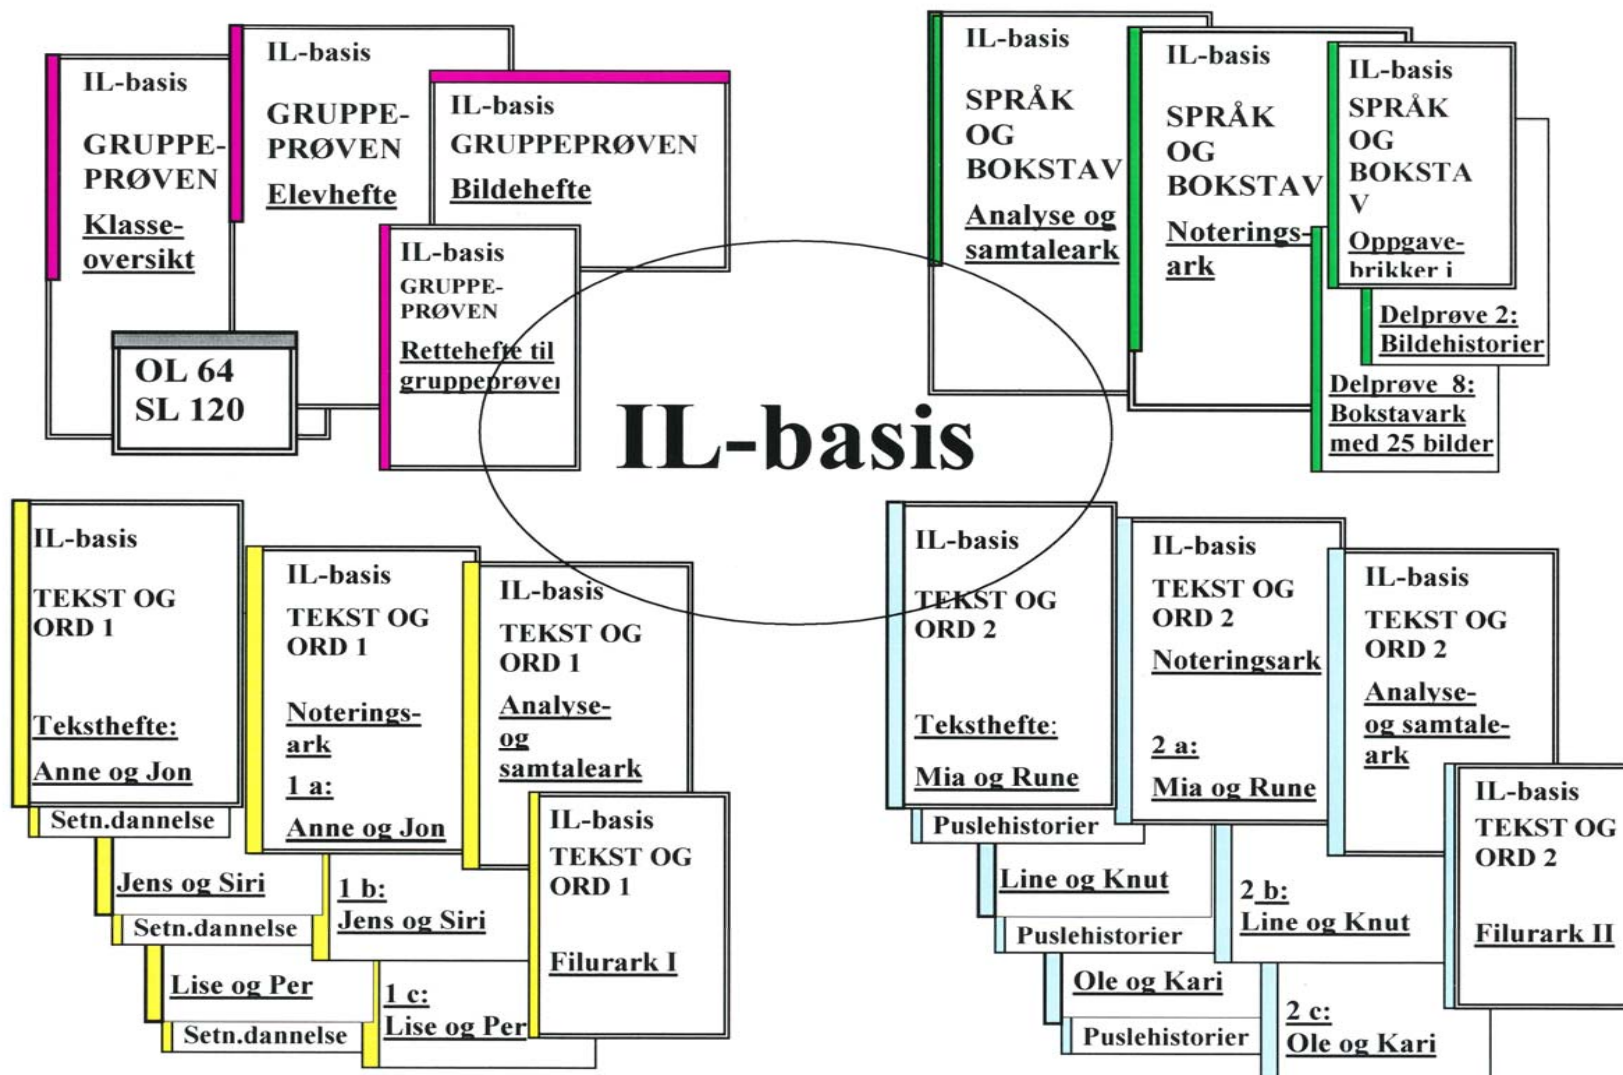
IL-basis

GRUPPEPRØVEN

Klasseoversikt

IL-basis

GRUPPEPRØVEN

Elevhefte

IL-basis

GRUPPEPRØVEN

Bildehefte

IL-basis

GRUPPEPRØVEN

Rettehefte til gruppeprøver

OL 64
SL 120

IL-basis

SPRÅK OG BOKSTAV

Analyse og samtaleark

IL-basis

SPRÅK OG BOKSTAV

Noteringsark

IL-basis

SPRÅK OG BOKSTA V

Oppgavebrikker i

Delprøve 2: Bildehistorier

Delprøve 8: Bokstavark med 25 bilder

IL-basis

IL-basis

TEKST OG ORD 1

Teksthefte:

Anne og Jon

Setn.dannelse

Jens og Siri

Setn.dannelse

Lise og Per

Setn.dannelse

IL-basis

TEKST OG ORD 1

Noteringsark

1 a:

Anne og Jon

1 b:

Jens og Siri

1 c:

Lise og Per

IL-basis

TEKST OG ORD 1

Analyse-og samtaleark

IL-basis

TEKST OG ORD 1

Filurark I

IL-basis

TEKST OG ORD 2

Teksthefte:

Mia og Rune

Puslehistorier

Line og Knut

Puslehistorier

Ole og Kari

Puslehistorier

IL-basis

TEKST OG ORD 2

Noteringsark

2 a:

Mia og Rune

2 b:

Line og Knut

2 c:

Ole og Kari

IL-basis

TEKST OG ORD 2

Analyse-og samtaleark

IL-basis

TEKST OG ORD 2

Filurark II